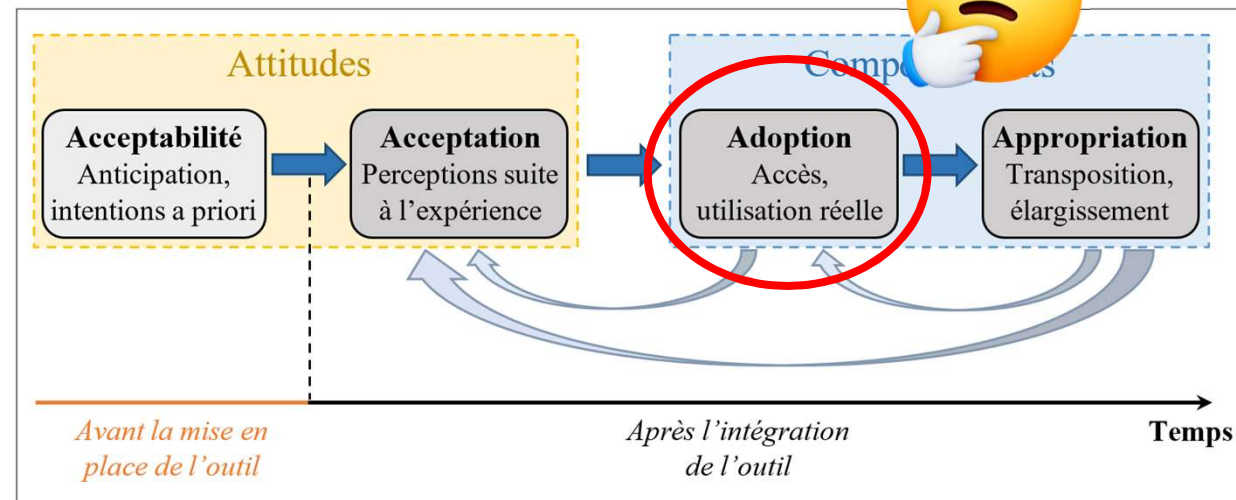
Attitudes

Comp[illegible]

Acceptabilité
Anticipation, intentions a priori

Acceptation
Perceptions suite à l'expérience

Adoption
Accès, utilisation réelle

Appropriation
Transposition, élargissement

Avant la mise en place de l'outil

Après l'intégration de l'outil

Temps